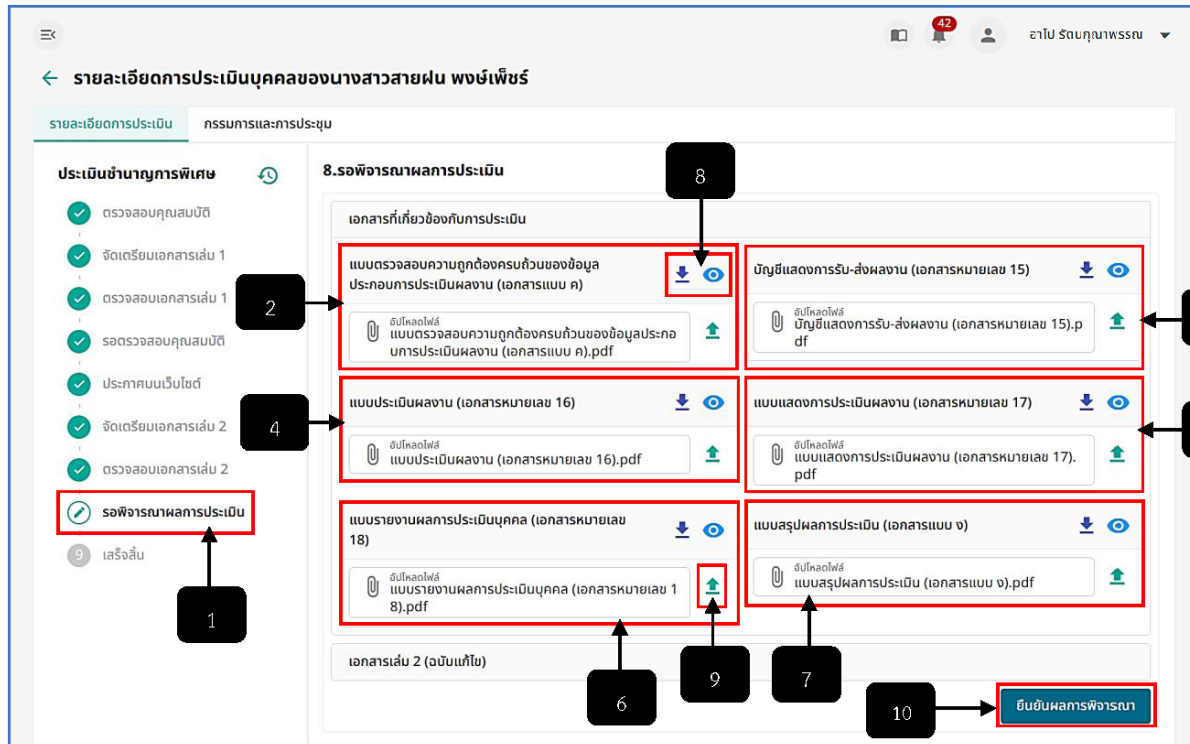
42

อาโป รัตนคุณาพรรณ

รายละเอียดการประเมินบุคคลของนางสาวสายฝน พงษ์เพ็ชร์

รายละเอียดการประเมิน

กรรมการและการประชุม

ประเมินชำนาญการพิเศษ

ตรวจสอบคุณสมบัติ

จัดเตรียมเอกสารเล่ม 1

ตรวจสอบเอกสารเล่ม 1

รอตรวจสอบคุณสมบัติ

ประกาศบนเว็บไซต์

จัดเตรียมเอกสารเล่ม 2

ตรวจสอบเอกสารเล่ม 2

รอพิจารณาผลการประเมิน

9 เสร็จสิ้น

1

8.รอพิจารณาผลการประเมิน

8

เอกสารที่เกี่ยวข้องกับการประเมิน

แบบตรวจสอบความถูกต้องครบถ้วนของข้อมูลประกอบการประเมินผลงาน (เอกสารแบบ ค)

อัปโหลดไฟล์
แบบตรวจสอบความถูกต้องครบถ้วนของข้อมูลประกอบการประเมินผลงาน (เอกสารแบบ ค).pdf

2

บัญชีแสดงการรับ-ส่งผลงาน (เอกสารหมายเลข 15)

อัปโหลดไฟล์
บัญชีแสดงการรับ-ส่งผลงาน (เอกสารหมายเลข 15).pdf

แบบประเมินผลงาน (เอกสารหมายเลข 16)

อัปโหลดไฟล์
แบบประเมินผลงาน (เอกสารหมายเลข 16).pdf

4

แบบแสดงการประเมินผลงาน (เอกสารหมายเลข 17)

อัปโหลดไฟล์
แบบแสดงการประเมินผลงาน (เอกสารหมายเลข 17).pdf

แบบรายงานผลการประเมินบุคคล (เอกสารหมายเลข 18)

อัปโหลดไฟล์
แบบรายงานผลการประเมินบุคคล (เอกสารหมายเลข 18).pdf

แบบสรุปผลการประเมิน (เอกสารแบบ ง)

อัปโหลดไฟล์
แบบสรุปผลการประเมิน (เอกสารแบบ ง).pdf

เอกสารเล่ม 2 (ฉบับแก้ไข)

6

9

7

10

ยืนยันผลการพิจารณา